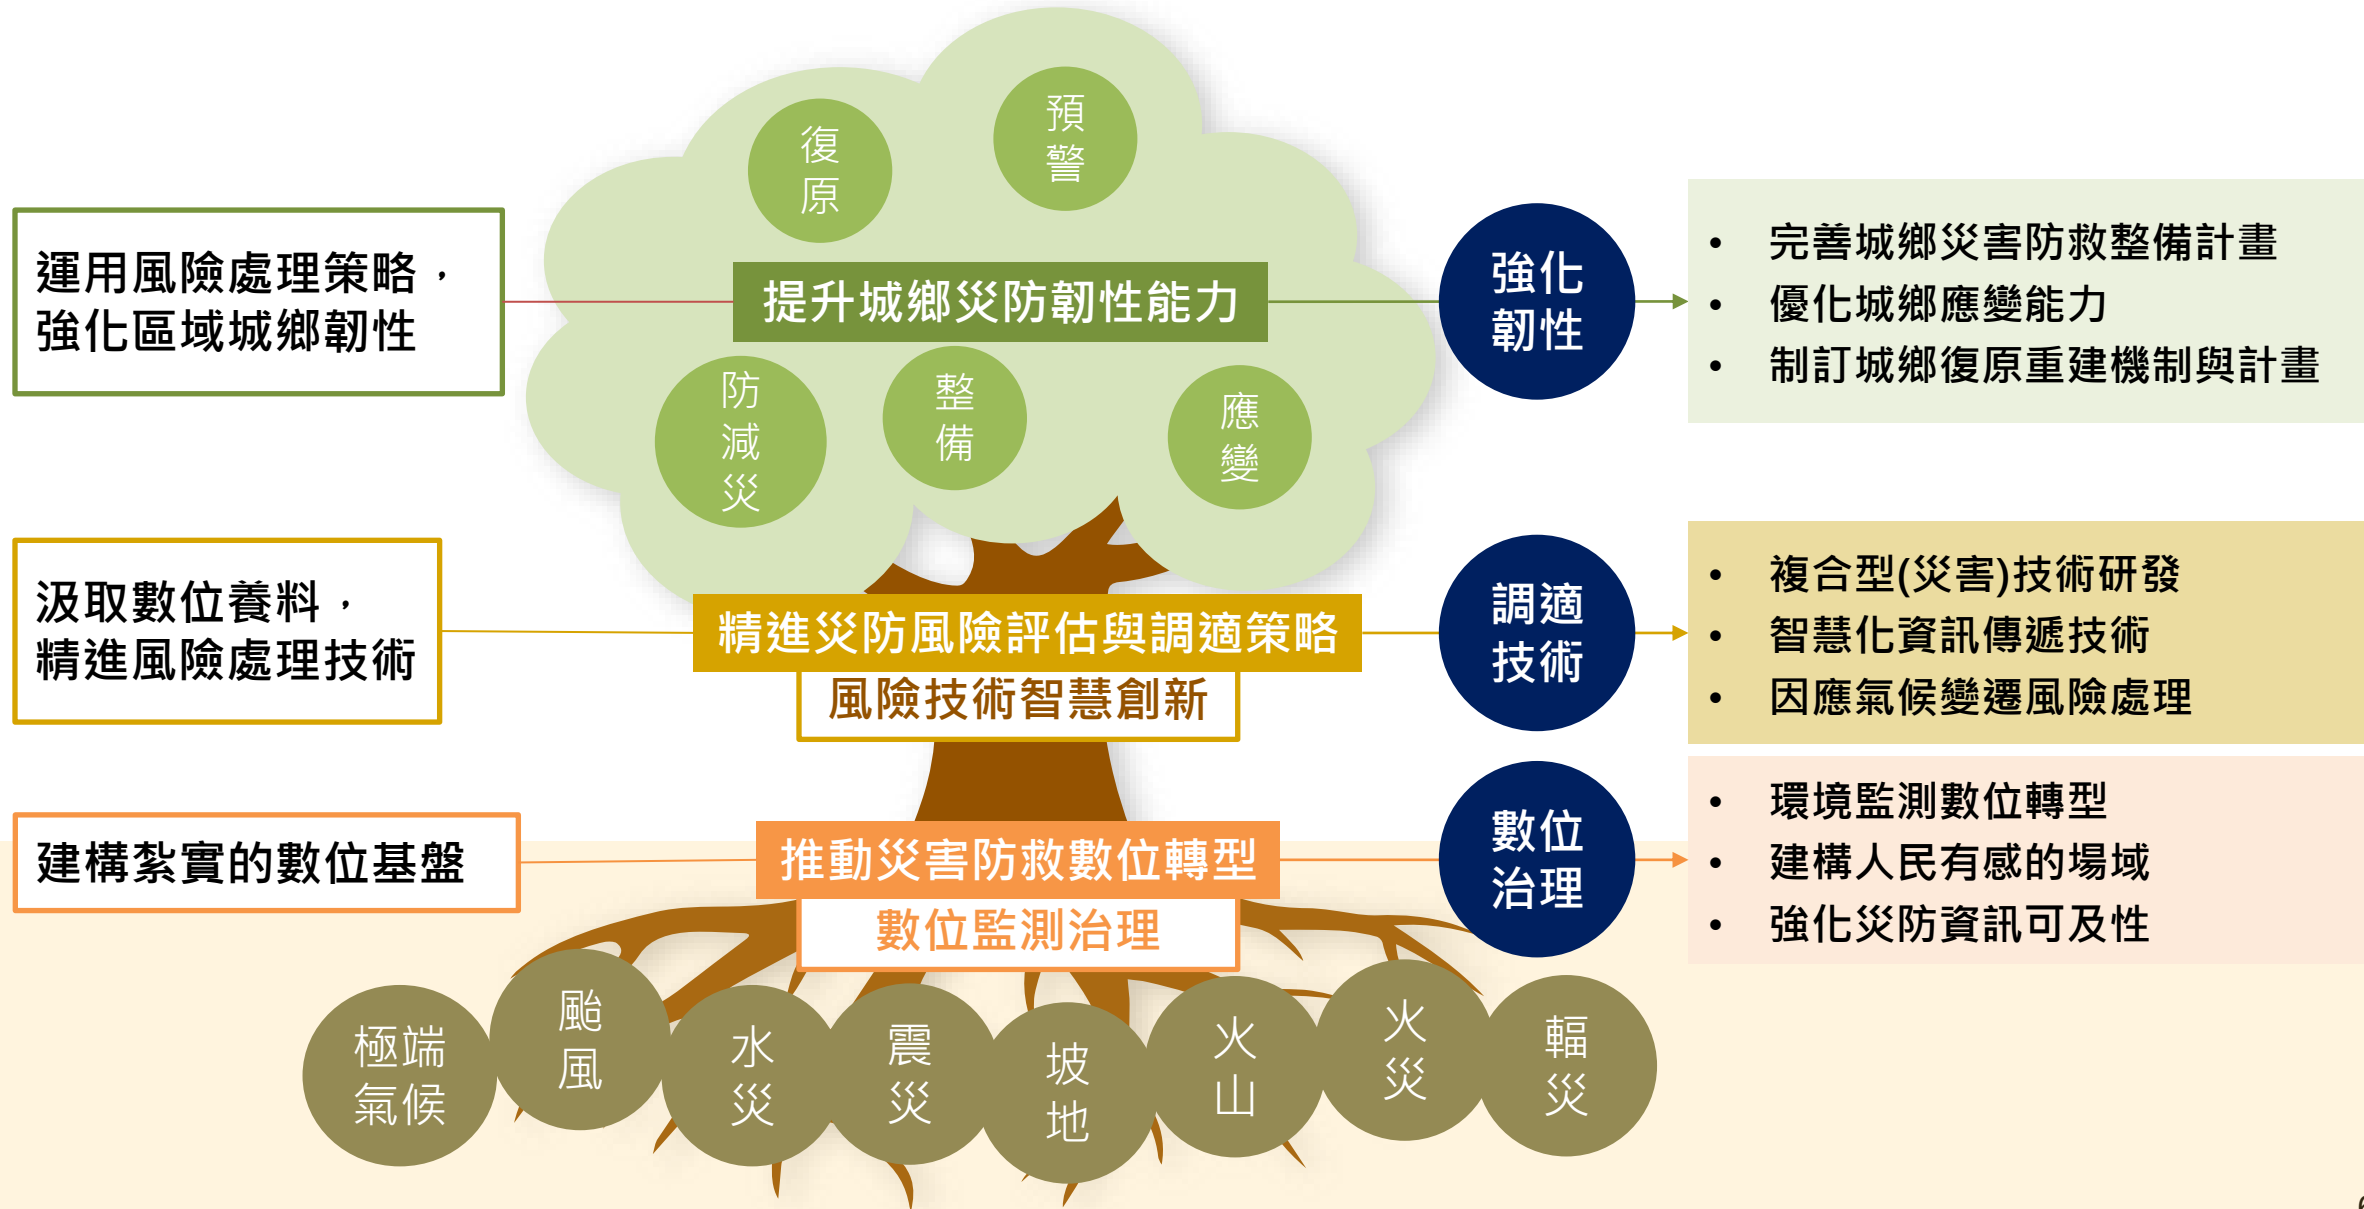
運用風險處理策略，
強化區域城鄉韌性

復原

預警

提升城鄉災防韌性能力

防減災

整備

應變

強化韌性

• 完善城鄉災害防救整備計畫
• 優化城鄉應變能力
• 制訂城鄉復原重建機制與計畫

汲取數位養料，
精進風險處理技術

精進災防風險評估與調適策略

風險技術智慧創新

調適技術

• 複合型(災害)技術研發
• 智慧化資訊傳遞技術
• 因應氣候變遷風險處理

建構紮實的數位基盤

推動災害防救數位轉型

數位監測治理

數位治理

• 環境監測數位轉型
• 建構人民有感的場域
• 強化災防資訊可及性

極端氣候

颱風

水災

震災

坡地

火山

火災

輻災